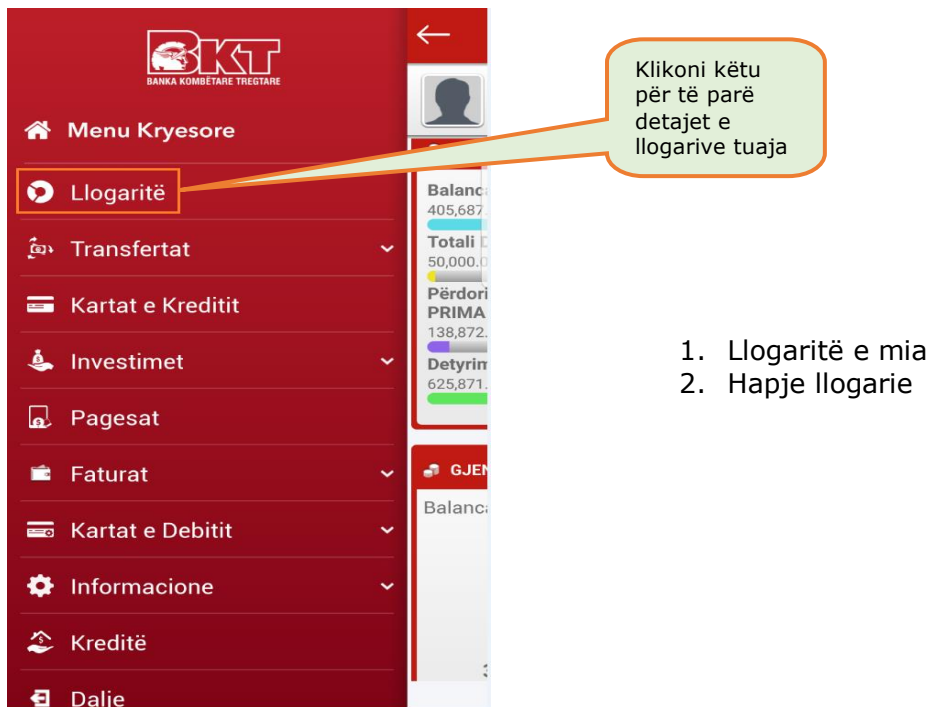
BKT
BANKA KOMBËTARE TREGTARE

Menu Kryesore

Llogaritë

Transfertat

Kartat e Kreditit

Investimet

Pagesat

Faturat

Kartat e Debitit

Informacione

Kreditë

Dalje

Balanc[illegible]
405,687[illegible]
Totali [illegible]
50,000.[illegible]
Përdori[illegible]
PRIMA
138,872.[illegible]
Detyrim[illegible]
625,871.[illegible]

GJEN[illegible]
Balanc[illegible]

Klikoni këtu për të parë detajet e llogarive tuaja

1. Llogaritë e mia
2. Hapje llogarie